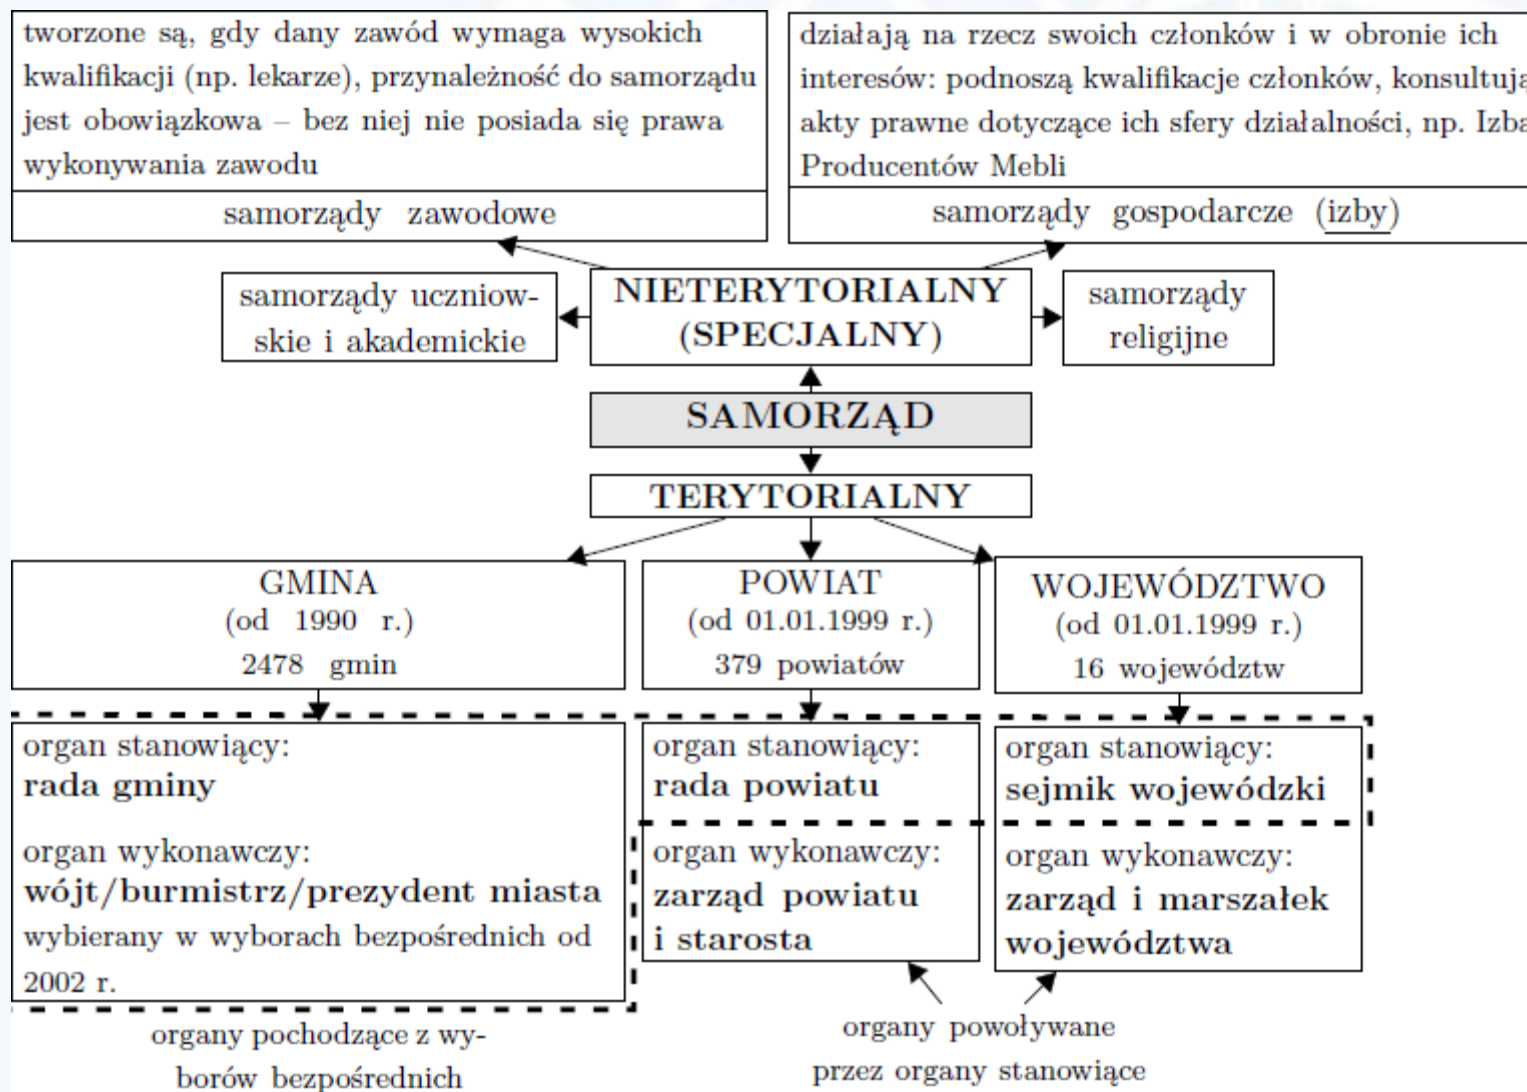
tworzone są, gdy dany zawód wymaga wysokich kwalifikacji (np. lekarze), przynależność do samorządu jest obowiązkowa – bez niej nie posiada się prawa wykonywania zawodu

samorządy zawodowe

działają na rzecz swoich członków i w obronie ich interesów: podnoszą kwalifikacje członków, konsultują akty prawne dotyczące ich sfery działalności, np. Izba Producentów Mebli

samorządy gospodarcze (izby)

samorządy uczniowskie i akademickie

NIETERYTORIALNY (SPECJALNY)

samorządy religijne

SAMORZĄD

TERYTORIALNY

GMINA
(od 1990 r.)
2478 gmin

POWIAT
(od 01.01.1999 r.)
379 powiatów

WOJEWÓDZTWO
(od 01.01.1999 r.)
16 województw

organ stanowiący:
rada gminy

organ wykonawczy:
wójt/burmistrz/prezydent miasta
wybierany w wyborach bezpośrednich od 2002 r.

organ stanowiący:
rada powiatu

organ wykonawczy:
zarząd powiatu i starosta

organ stanowiący:
sejmik wojewódzki

organ wykonawczy:
zarząd i marszałek województwa

organy pochodzące z wyborów bezpośrednich

organy powoływane przez organy stanowiące